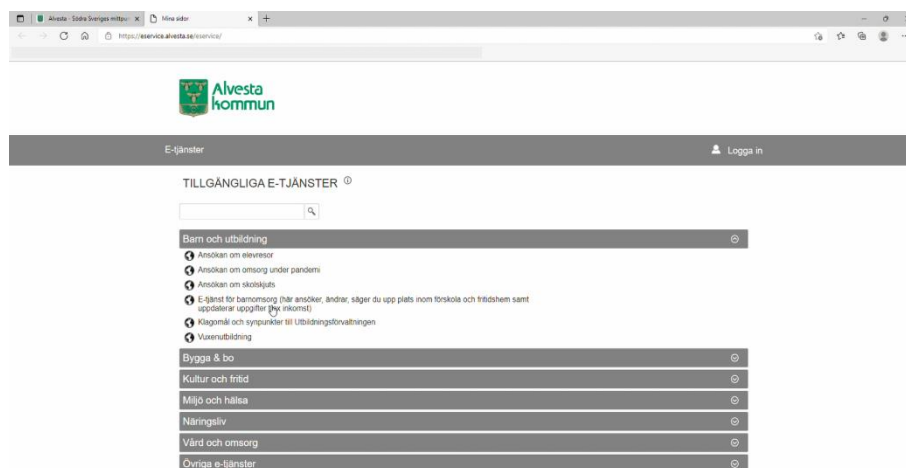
Alvesta - Södra Sveriges mittpu ×
Mina sidor ×
https://eservice.alvesta.se/eservice/

Alvesta kommun

E-tjänster
Logga in

TILLGÄNGLIGA E-TJÄNSTER

Barn och utbildning
Ansökan om elevresor
Ansökan om omsorg under pandemi
Ansökan om skolskjuts
E-tjänst för barnomsorg (här ansöker, ändrar, säger du upp plats inom förskola och fritidshem samt uppdaterar uppgifter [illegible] inkomst)
Klagomål och synpunkter till Utbildningsförvaltningen
Vuxenutbildning
Bygga & bo
Kultur och fritid
Miljö och hälsa
Näringsliv
Vård och omsorg
Övriga e-tjänster